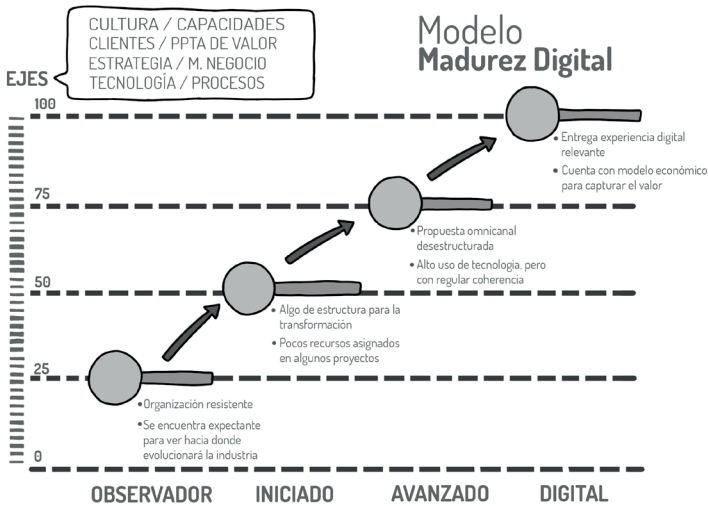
CULTURA / CAPACIDADES
CLIENTES / PPTA DE VALOR
ESTRATEGIA / M. NEGOCIO
TECNOLOGÍA / PROCESOS

Modelo
Madurez Digital

EJES

100

75

50

25

0

• Entrega experiencia digital relevante
• Cuenta con modelo económico para capturar el valor

• Propuesta omnicanal desestructurada
• Alto uso de tecnología, pero con regular coherencia

• Algo de estructura para la transformación
• Pocos recursos asignados en algunos proyectos

• Organización resistente
• Se encuentra expectante para ver hacia donde evolucionará la industria

OBSERVADOR

INICIADO

AVANZADO

DIGITAL